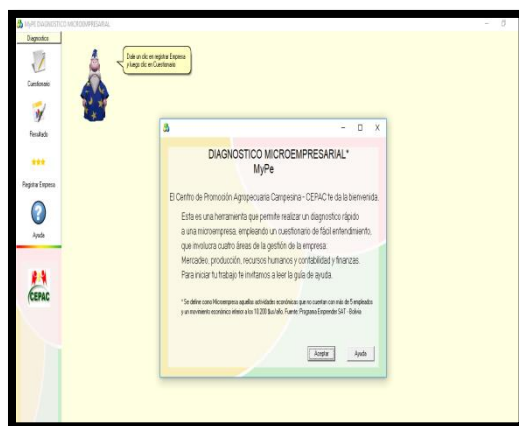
MyPE DIAGNOSTICO MICROEMPRESARIAL

Diagnostico

Cuestionario

Resultado

Registrar Empresa

Ayuda

CEPAC

Dale un clic en registrar Empresa y luego clic en Cuestionario

DIAGNOSTICO MICROEMPRESARIAL*
MyPe

El Centro de Promoción Agropecuaria Campesina - CEPAC te da la bienvenida.

Esta es una herramienta que permite realizar un diagnostico rápido a una microempresa, empleando un cuestionario de fácil entendimiento, que involucra cuatro áreas de la gestión de la empresa: Mercadeo, producción, recursos humanos y contabilidad y finanzas. Para iniciar tu trabajo te invitamos a leer la guía de ayuda.

* Se define como Microempresa aquellas actividades económicas que no cuentan con más de 5 empleados y un movimiento económico menor a los 10.000 $us/año. Fuente: Programa Emprender SAT - Bolivia

Aceptar

Ayuda